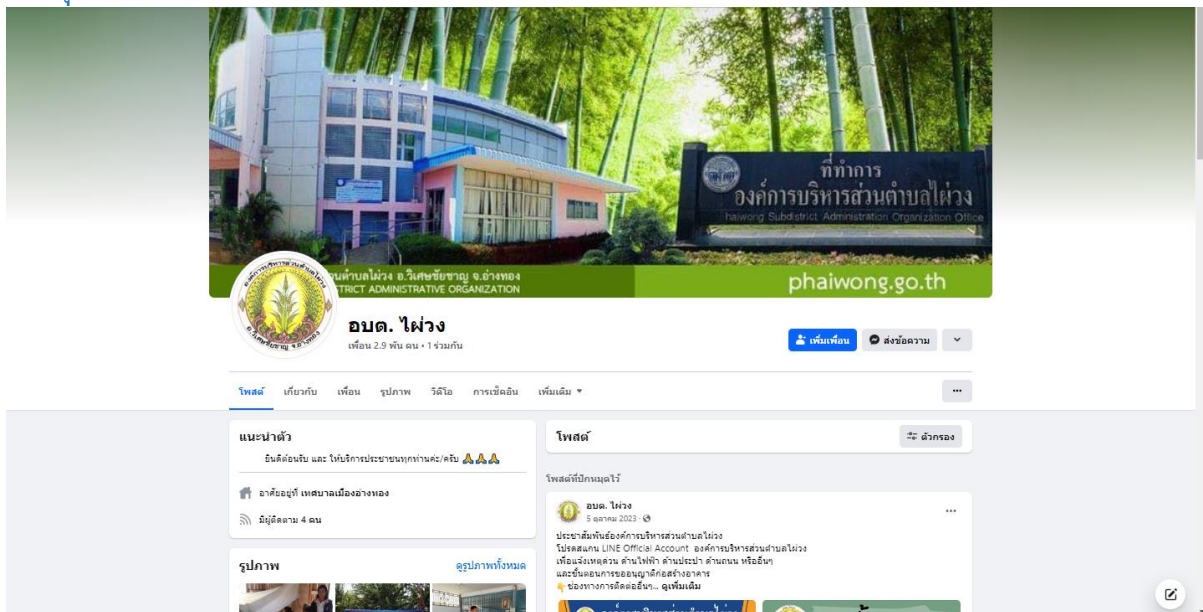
ที่ทำการ
องค์การบริหารส่วนตำบลไผ่วง
haiwong Subdistrict Administration Organization Office

นตำบลไผ่วง อ.วิเศษชัยชาญ จ.อ่างทอง
TRICT ADMINISTRATIVE ORGANIZATION

phaiwong.go.th

อบต. ไผ่วง
เพื่อน 2.9 พัน คน • 1 ร่วมกัน

เพิ่มเพื่อน
ส่งข้อความ

โพสต์ เกี่ยวกับ เพื่อน รูปภาพ วิดีโอ การเช็คอิน เพิ่มเติม ▾

แนะนำตัว
ยินดีต้อนรับ และ ให้บริการประชาชนทุกท่านค่ะ/ครับ 🙏🙏🙏

อาศัยอยู่ที่ เทศบาลเมืองอ่างทอง

มีผู้ติดตาม 4 คน

รูปภาพ
ดูรูปภาพทั้งหมด

โพสต์
ตัวกรอง

โพสต์ที่ปักหมุดไว้

อบต. ไผ่วง
5 ตุลาคม 2023 ·

ประชาสัมพันธ์องค์การบริหารส่วนตำบลไผ่วง
โปรดสแกน LINE Official Account องค์การบริหารส่วนตำบลไผ่วง
เพื่อแจ้งเหตุด่วน ด้านไฟฟ้า ด้านประปา ด้านถนน หรืออื่นๆ
และขั้นตอนการขออนุญาตก่อสร้างอาคาร
👇 ช่องทางการติดต่ออื่นๆ... ดูเพิ่มเติม